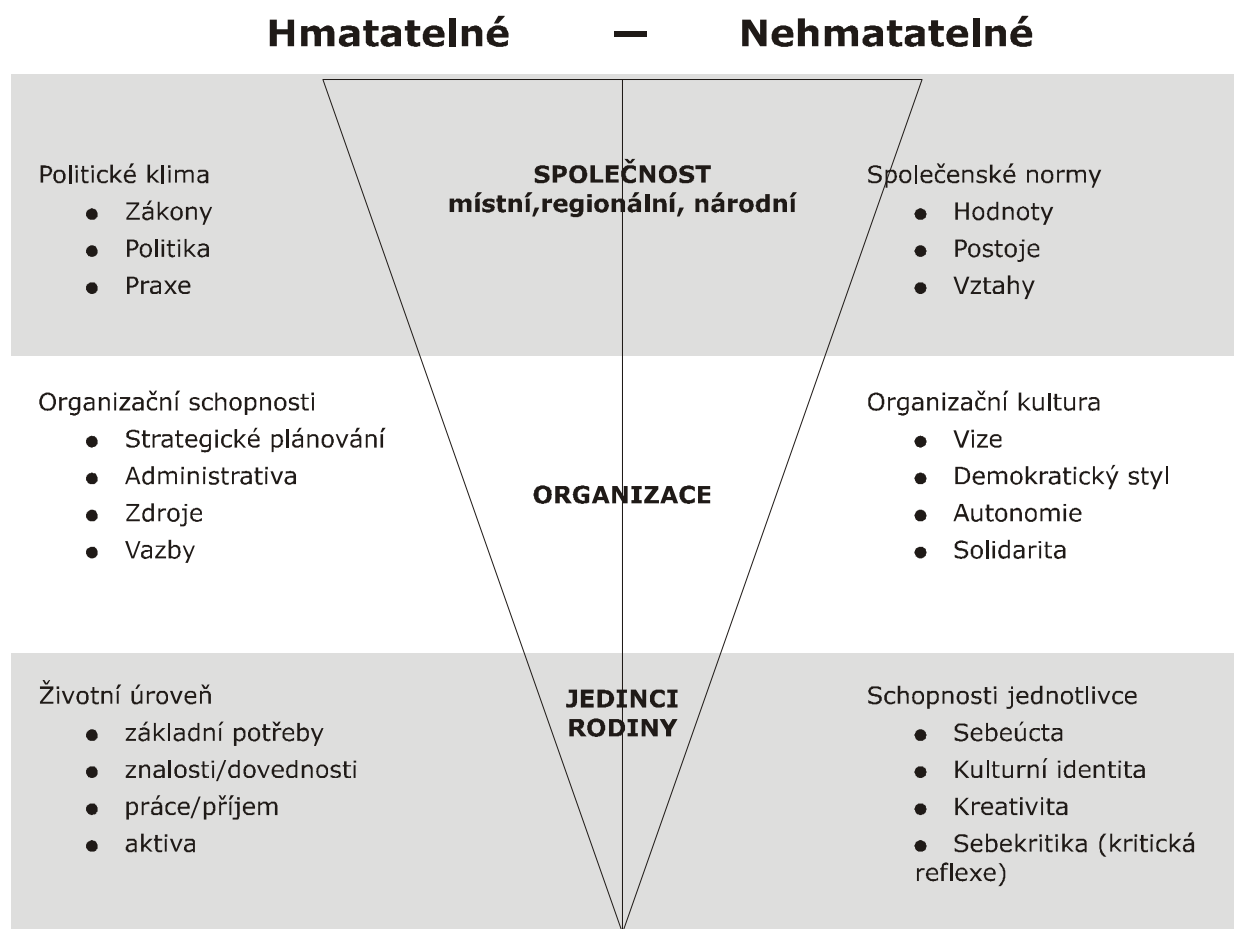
Hmatatelné — Nehmatatelné

Politické klima
- Zákony
- Politika
- Praxe

SPOLEČNOST
místní,regionální, národní

Společenské normy
- Hodnoty
- Postoje
- Vztahy

Organizační schopnosti
- Strategické plánování
- Administrativa
- Zdroje
- Vazby

ORGANIZACE

Organizační kultura
- Vize
- Demokratický styl
- Autonomie
- Solidarita

Životní úroveň
- základní potřeby
- znalosti/dovednosti
- práce/příjem
- aktiva

JEDINCI
RODINY

Schopnosti jednotlivce
- Sebeúcta
- Kulturní identita
- Kreativita
- Sebekritika (kritická reflexe)